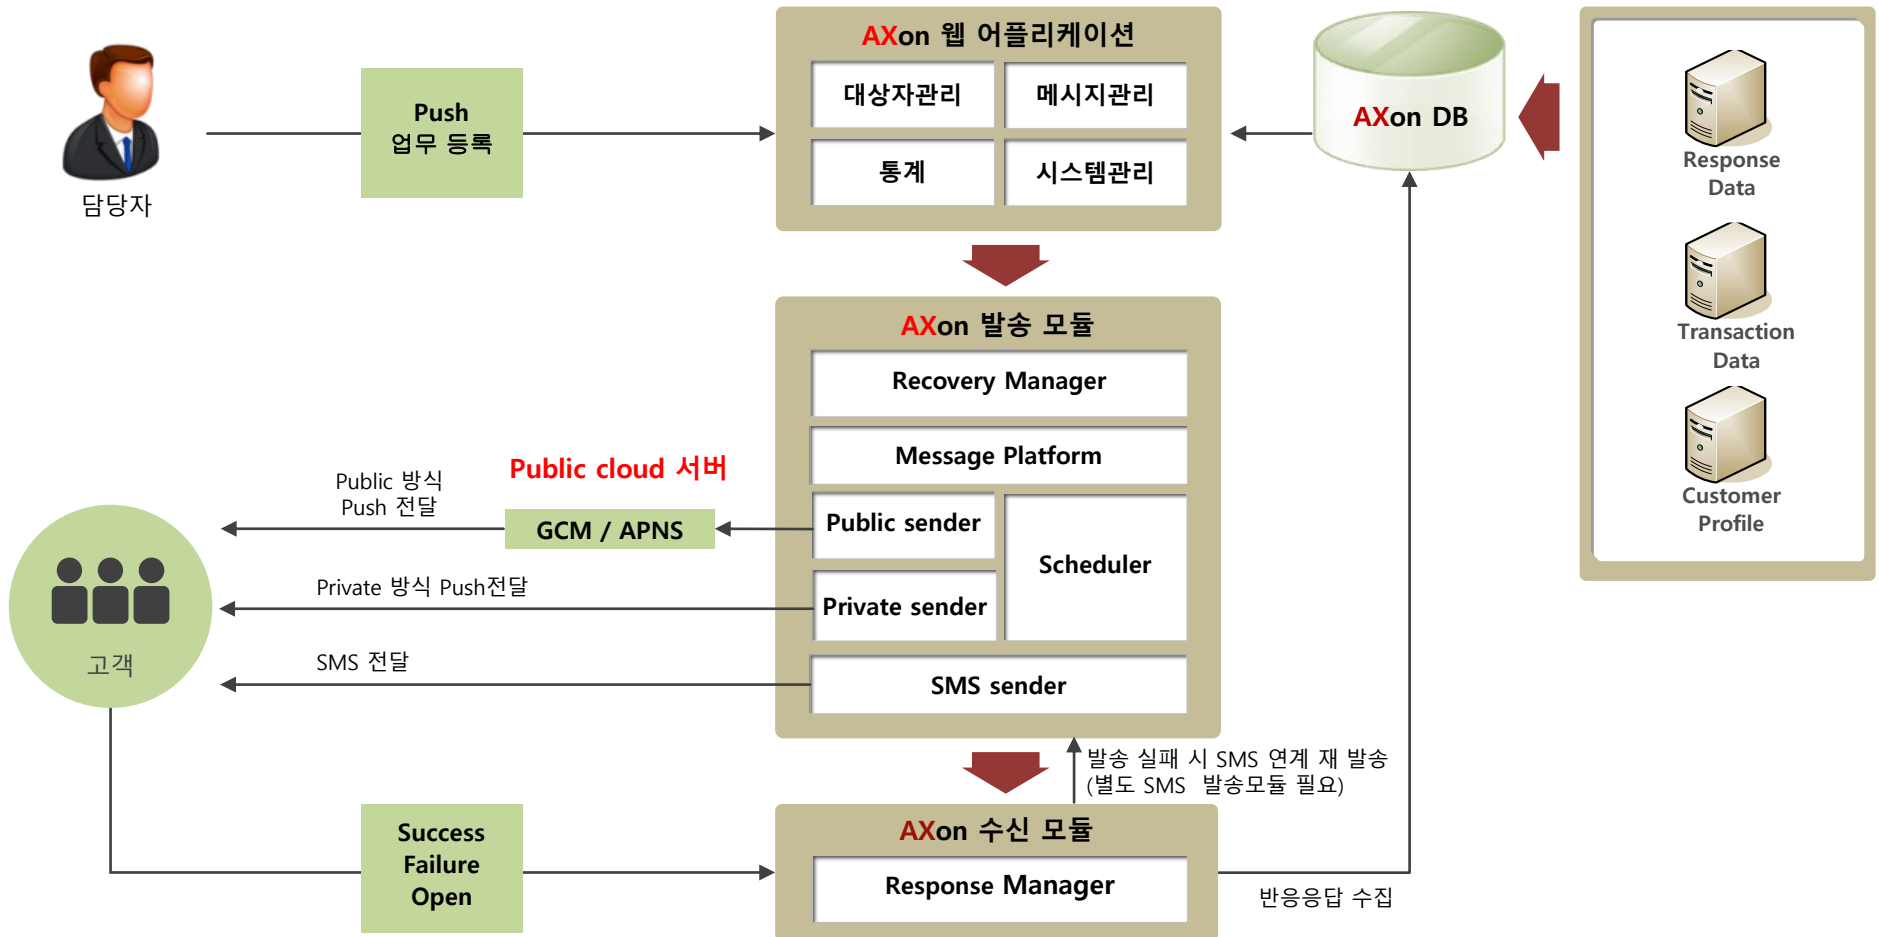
담당자

Push
업무 등록

AXon 웹 어플리케이션

대상자관리

메시지관리

통계

시스템관리

AXon DB

Response Data

Transaction Data

Customer Profile

AXon 발송 모듈

Recovery Manager

Message Platform

Public sender

Scheduler

Private sender

SMS sender

Public cloud 서버

Public 방식 Push 전달

GCM / APNS

Private 방식 Push전달

SMS 전달

고객

발송 실패 시 SMS 연계 재 발송
(별도 SMS 발송모듈 필요)

Success
Failure
Open

AXon 수신 모듈

Response Manager

반응응답 수집